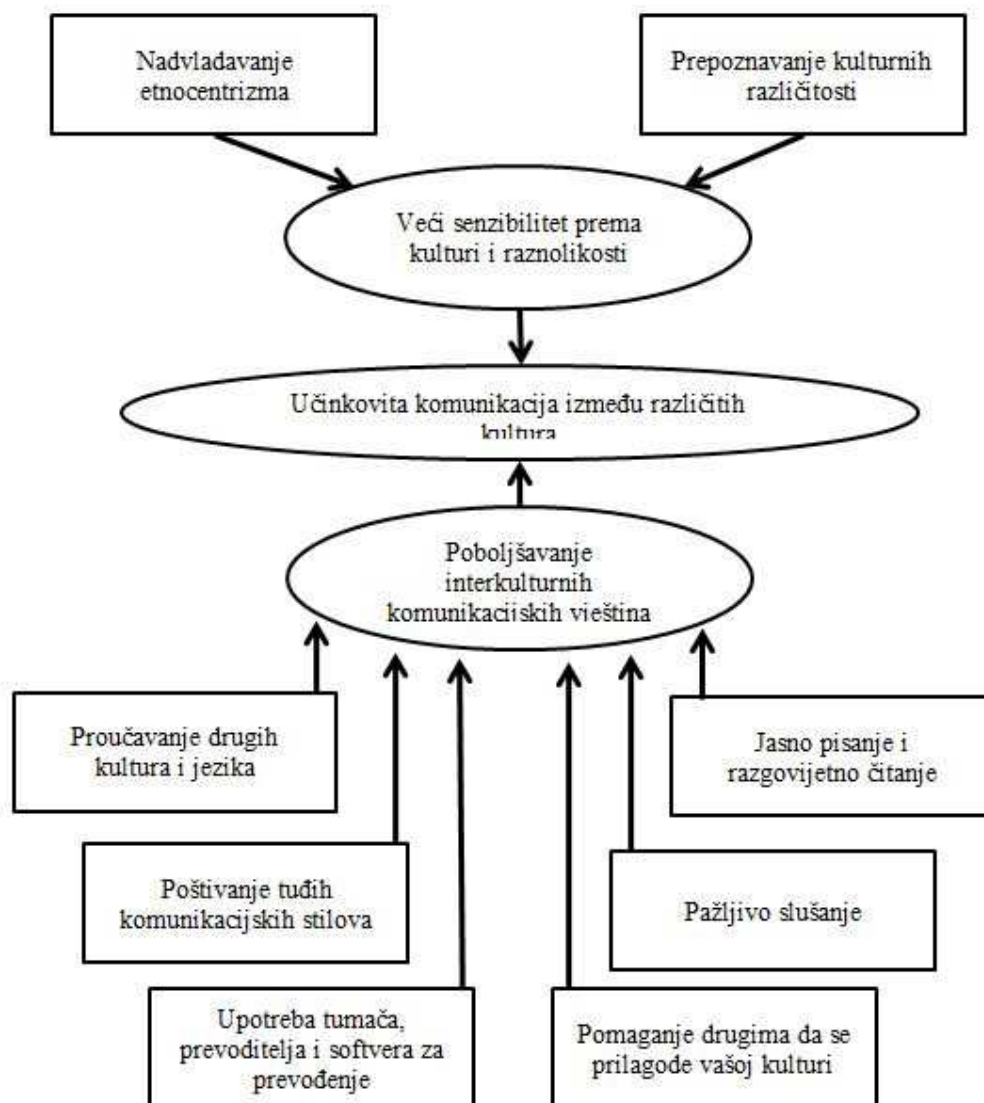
Nadvladavanje etnocentrizma

Prepoznavanje kulturnih različitosti

Veći senzibilitet prema kulturi i raznolikosti

Učinkovita komunikacija između različitih kultura

Poboljšavanje interkulturnih komunikaciiskih vieština

Proučavanje drugih kultura i jezika

Jasno pisanje i razgovijetno čitanje

Poštivanje tuđih komunikacijskih stilova

Pažljivo slušanje

Upotreba tumača, prevoditelja i softvera za prevođenje

Pomaganje drugima da se prilagode vašoj kulturi